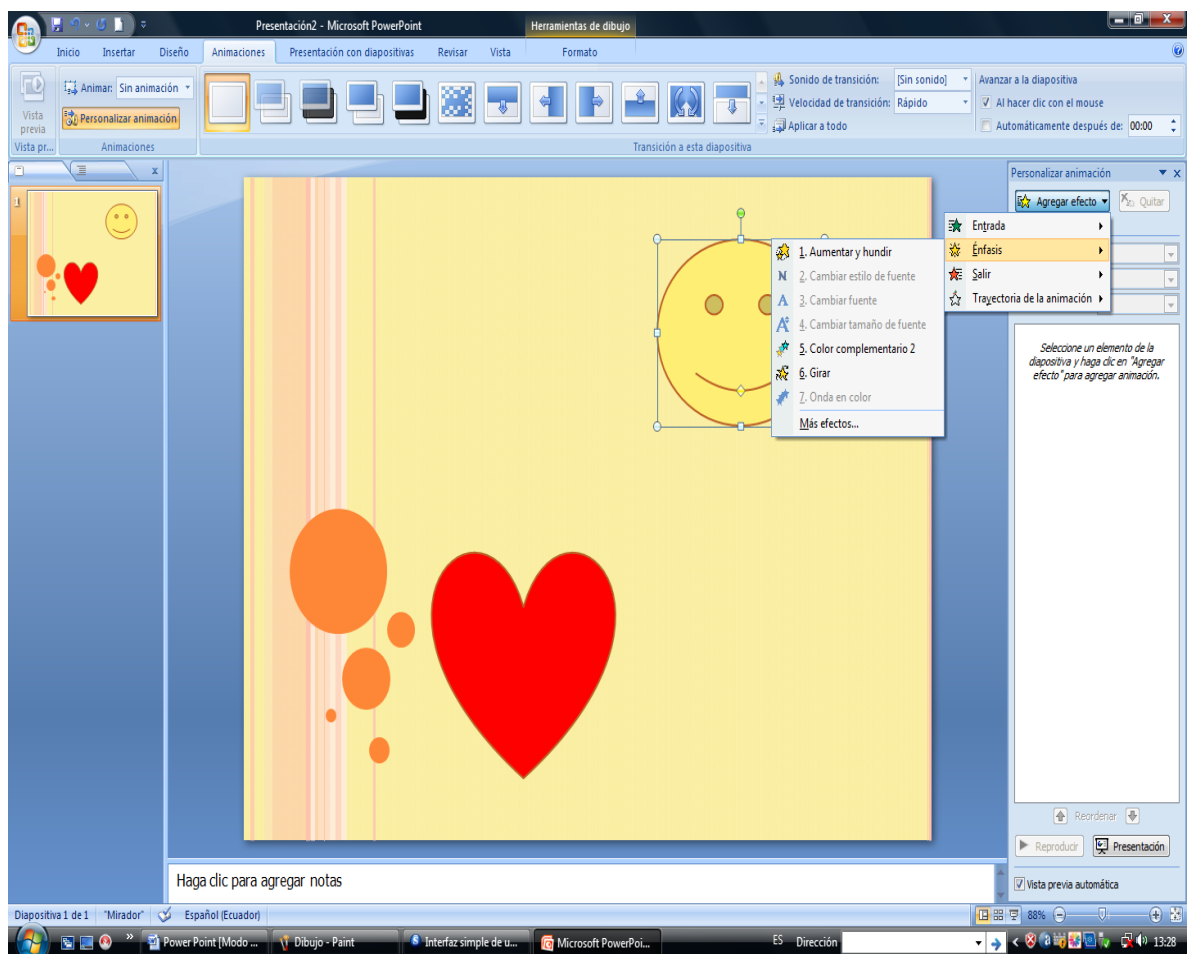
Presentación2 - Microsoft PowerPoint
Herramientas de dibujo

Inicio Insertar Diseño Animaciones Presentación con diapositivas Revisar Vista Formato

Vista previa
Vista pr...
Animar: Sin animación
Personalizar animación
Animaciones

Sonido de transición: [Sin sonido]
Velocidad de transición: Rápido
Aplicar a todo
Transición a esta diapositiva

Avanzar a la diapositiva
Al hacer clic con el mouse
Automáticamente después de: 00:00

1

Personalizar animación
Agregar efecto
Quitar

Entrada
Énfasis
Salir
Trayectoria de la animación

1. Aumentar y hundir
2. Cambiar estilo de fuente
3. Cambiar fuente
4. Cambiar tamaño de fuente
5. Color complementario 2
6. Girar
7. Onda en color
Más efectos...

Seleccione un elemento de la diapositiva y haga clic en "Agregar efecto" para agregar animación.

Reordenar
Reproducir
Presentación
Vista previa automática

Haga clic para agregar notas

Diapositiva 1 de 1 "Mirador" Español (Ecuador)
88%

Power Point [Modo ... Dibujo - Paint Interfaz simple de u... Microsoft PowerPoi...
ES Dirección
13:28